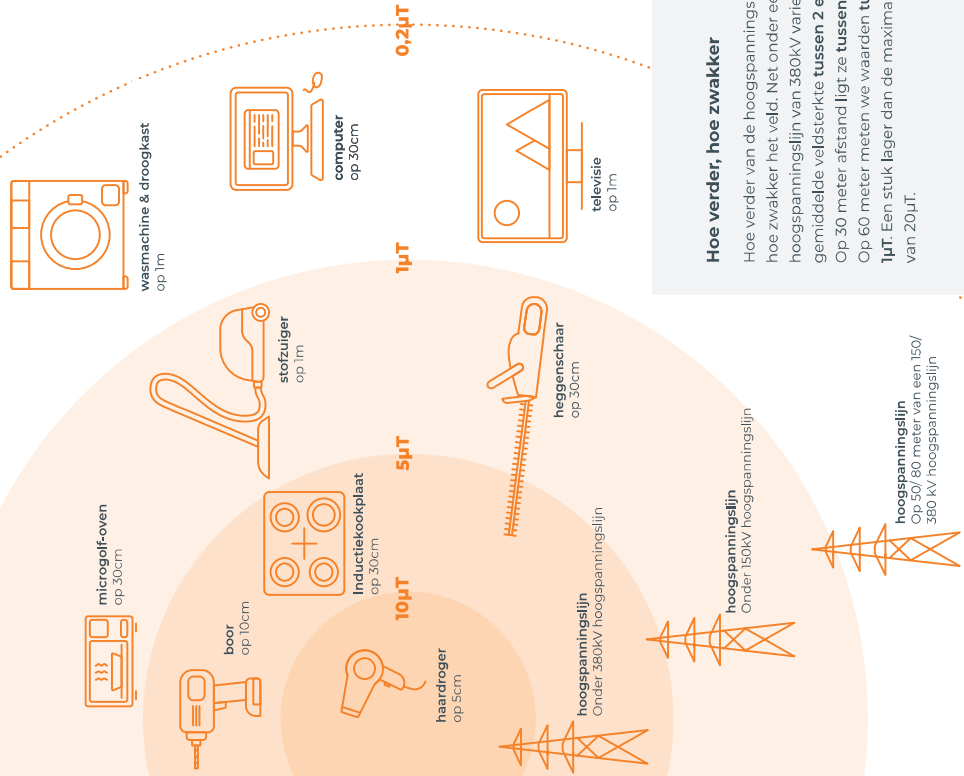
0,2µT

wasmachine & droogkast
op 1m

computer
op 30cm

televisie
op 1m

1µT

stofzuiger
op 1m

heggenschaar
op 30cm

5µT

microgolf-oven
op 30cm

boor
op 10cm

Inductiekookplaat
op 30cm

10µT

haardroger
op 5cm

hoogspanningslijn
Onder 380kV hoogspanningslijn

hoogspanningslijn
Onder 150kV hoogspanningslijn

hoogspanningslijn
Op 50/ 80 meter van een 150/ 380 kV hoogspanningslijn

Hoe verder, hoe zwakker

Hoe verder van de hoogspannings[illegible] hoe zwakker het veld. Net onder ee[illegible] hoogspanningslijn van 380kV varie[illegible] gemiddelde veldsterkte tussen 2 e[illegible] Op 30 meter afstand ligt ze tussen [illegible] Op 60 meter meten we waarden tu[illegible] 1µT. Een stuk lager dan de maxima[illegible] van 20µT.